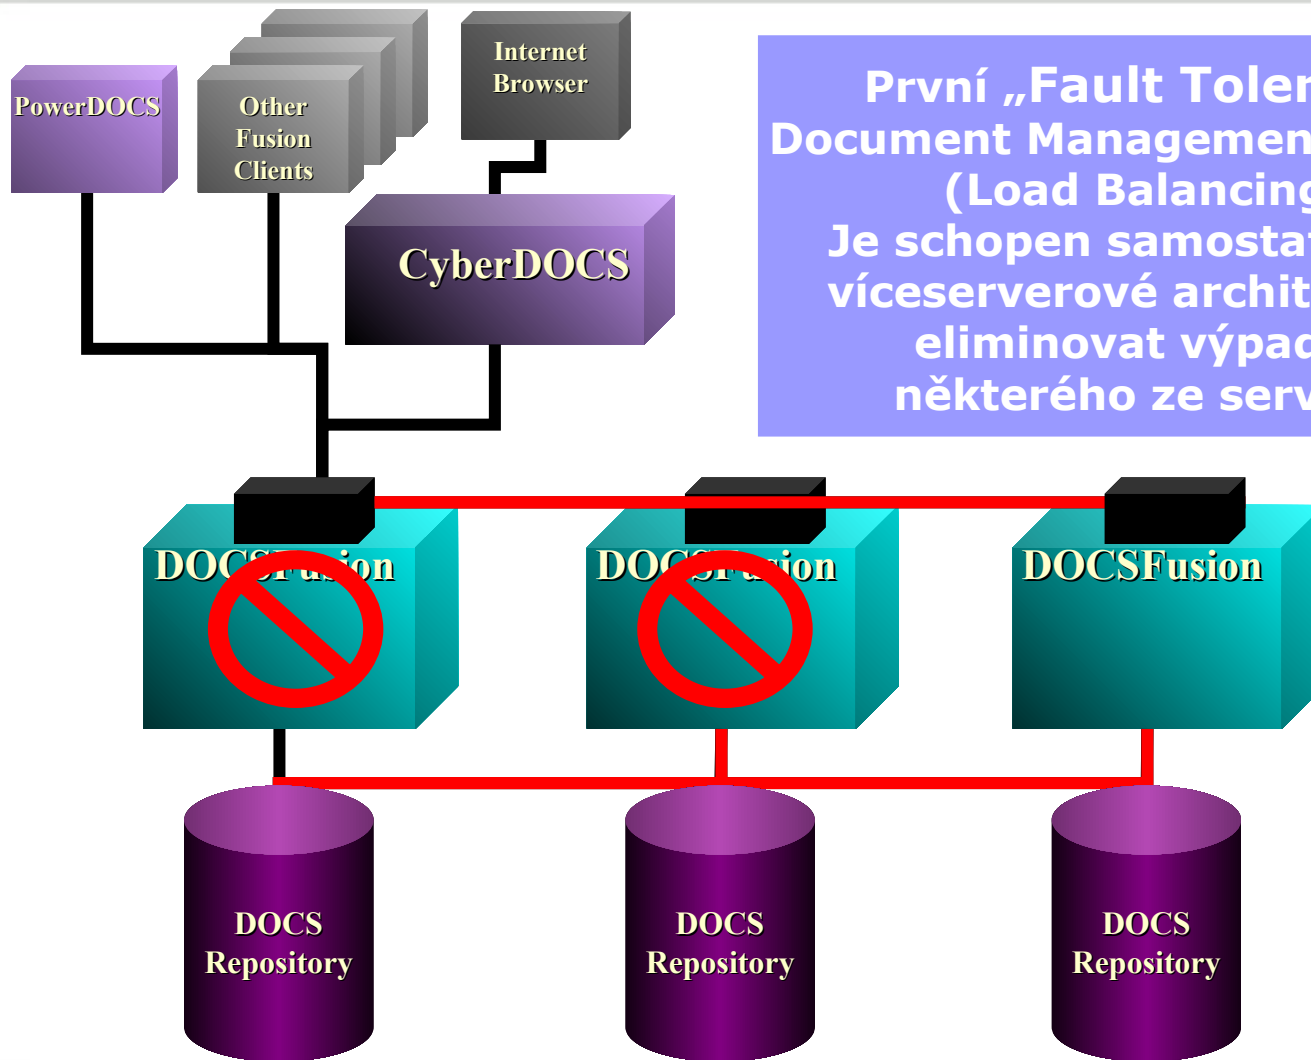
PowerDOCS

Other Fusion Clients

Internet Browser

CyberDOCS

První „Fault Toler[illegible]
Document Managemen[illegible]
(Load Balancing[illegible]
Je schopen samosta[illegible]
víceserverové archit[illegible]
eliminovat výpad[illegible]
některého ze serv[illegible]

DOC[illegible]ion

DOC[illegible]ion

DOCSFusion

DOCS Repository

DOCS Repository

DOCS Repository